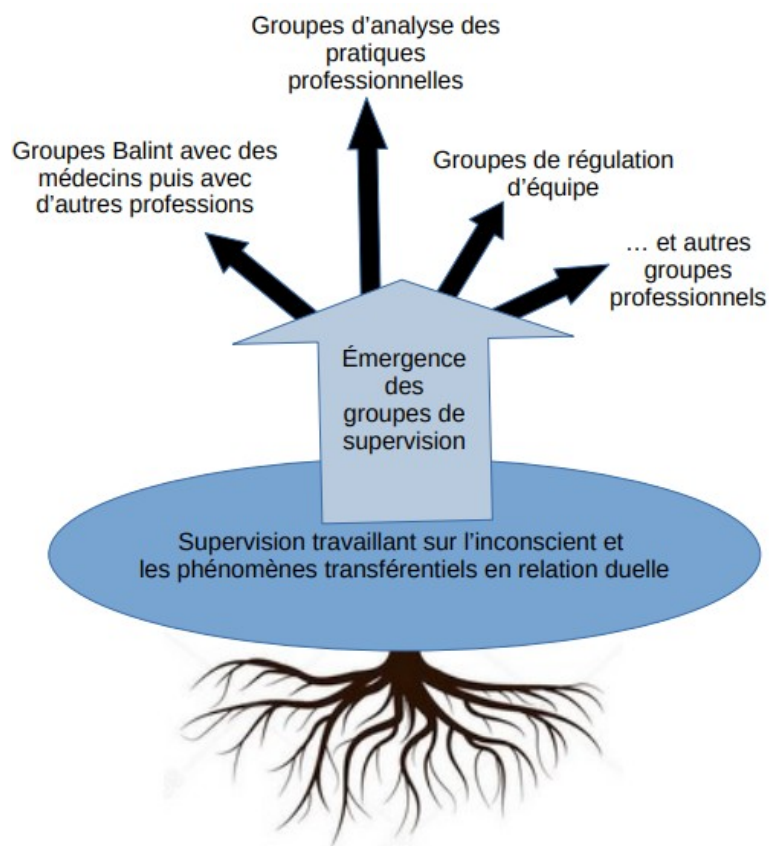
Groupes d'analyse des pratiques professionnelles

Groupes Balint avec des médecins puis avec d'autres professions

Groupes de régulation d'équipe

… et autres groupes professionnels

Émergence des groupes de supervision

Supervision travaillant sur l'inconscient et les phénomènes transférentiels en relation duelle